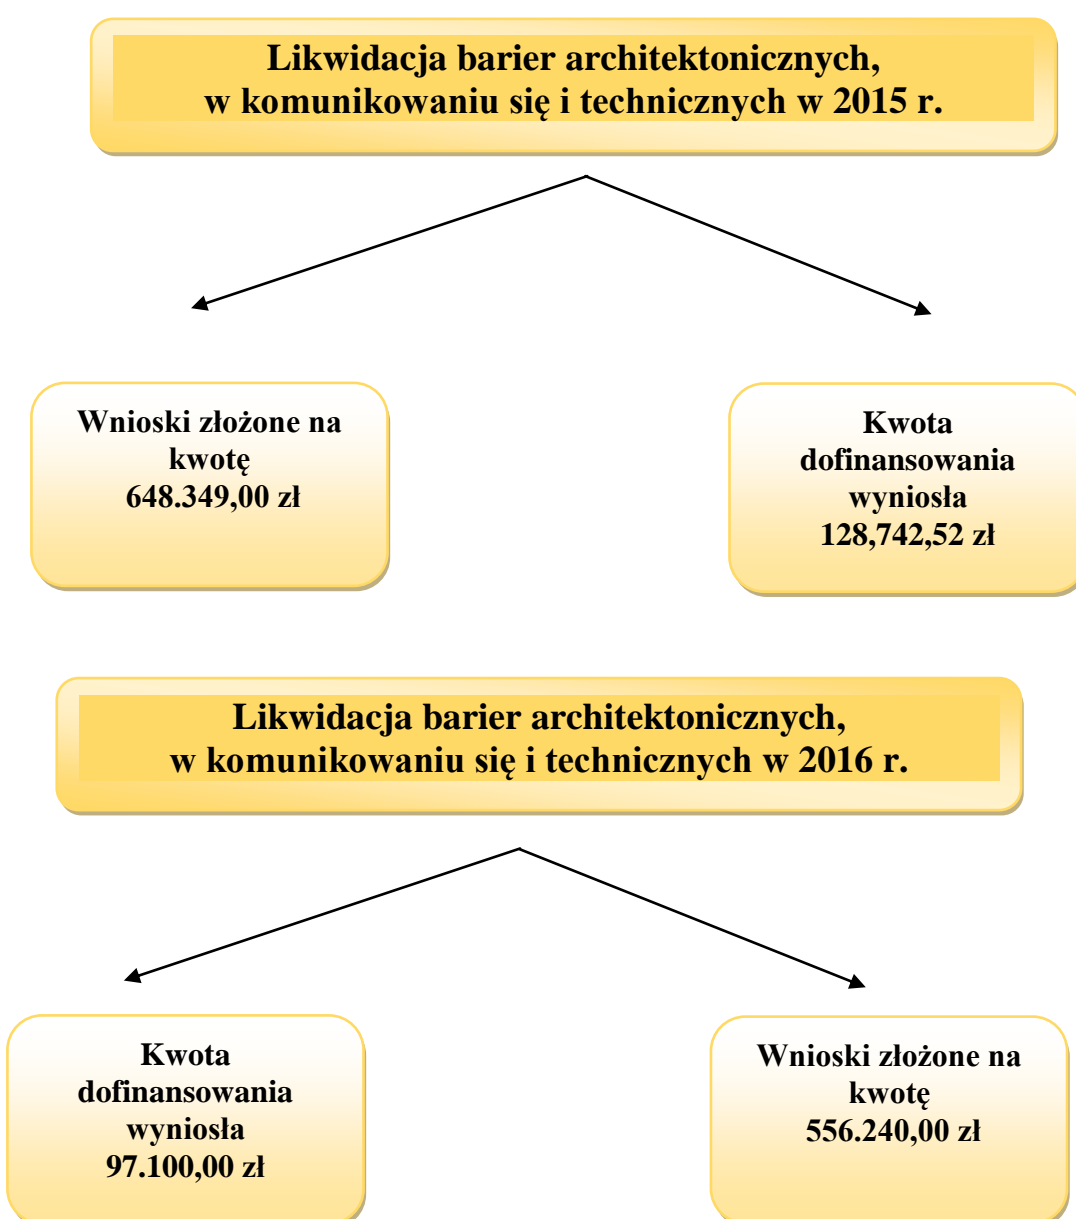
Likwidacja barier architektonicznych, w komunikowaniu się i technicznych w 2015 r.

Wnioski złożone na kwotę 648.349,00 zł

Kwota dofinansowania wyniosła 128,742,52 zł

Likwidacja barier architektonicznych, w komunikowaniu się i technicznych w 2016 r.

Kwota dofinansowania wyniosła 97.100,00 zł

Wnioski złożone na kwotę 556.240,00 zł